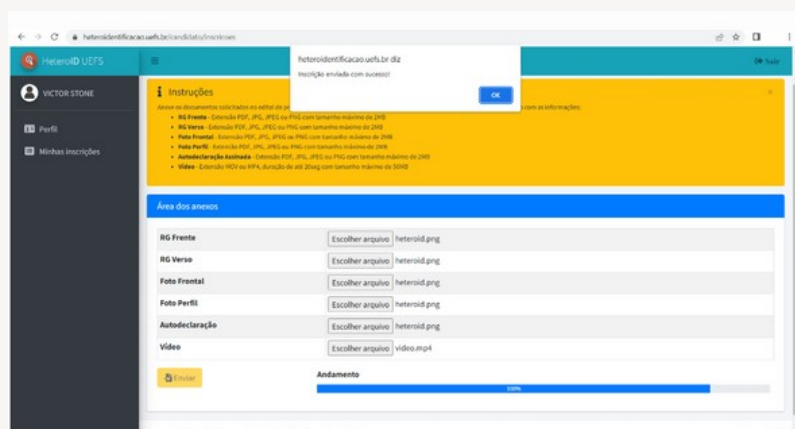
heteroidentificacao.uefs.br/candidato/inscricoes

HeteroID UEFS

VICTOR STONE

Perfil

Minhas inscrições

heteroidentificacao.uefs.br diz
Inscrição enviada com sucesso!
OK

Sair

Instruções

Anexe os documentos solicitados no edital de pr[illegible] com as informações:
• RG Frente - Extensão PDF, JPG, JPEG ou PNG com tamanho máximo de 2MB
• RG Verso - Extensão PDF, JPG, JPEG ou PNG com tamanho máximo de 2MB
• Foto Frontal - Extensão PDF, JPG, JPEG ou PNG com tamanho máximo de 2MB
• Foto Perfil - Extensão PDF, JPG, JPEG ou PNG com tamanho máximo de 2MB
• Autodeclaração Assinada - Extensão PDF, JPG, JPEG ou PNG com tamanho máximo de 2MB
• Vídeo - Extensão MOV ou MP4, duração de até 20seg com tamanho máximo de 50MB

Área dos anexos

| | |
|---|---|
| RG Frente | Escolher arquivo heteroid.png |
| RG Verso | Escolher arquivo heteroid.png |
| Foto Frontal | Escolher arquivo heteroid.png |
| Foto Perfil | Escolher arquivo heteroid.png |
| Autodeclaração | Escolher arquivo heteroid.png |
| Vídeo | Escolher arquivo video.mp4 |

Enviar

Andamento

100%